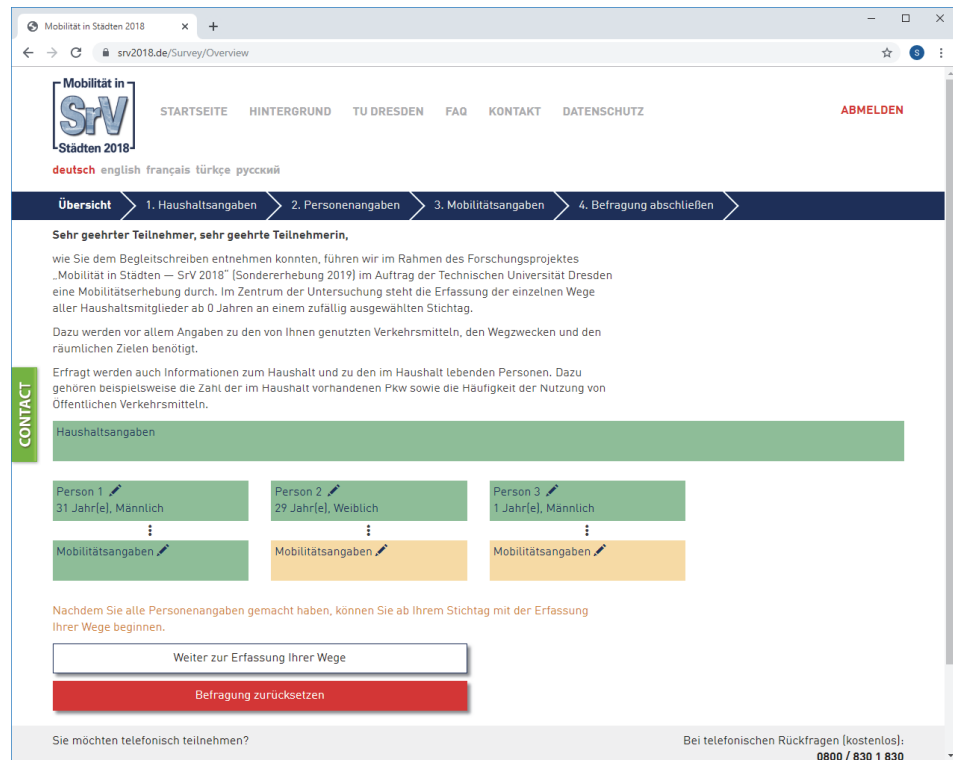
Mobilität in Städten 2018 ×  +

srv2018.de/Survey/Overview

S

Mobilität in SrV Städten 2018

STARTSEITE HINTERGRUND TU DRESDEN FAQ KONTAKT DATENSCHUTZ ABMELDEN

deutsch english français türkçe русский

Übersicht 1. Haushaltsangaben 2. Personenangaben 3. Mobilitätsangaben 4. Befragung abschließen

Sehr geehrter Teilnehmer, sehr geehrte Teilnehmerin,

wie Sie dem Begleitschreiben entnehmen konnten, führen wir im Rahmen des Forschungsprojektes „Mobilität in Städten — SrV 2018" (Sondererhebung 2019) im Auftrag der Technischen Universität Dresden eine Mobilitätserhebung durch. Im Zentrum der Untersuchung steht die Erfassung der einzelnen Wege aller Haushaltsmitglieder ab 0 Jahren an einem zufällig ausgewählten Stichtag.

Dazu werden vor allem Angaben zu den von Ihnen genutzten Verkehrsmitteln, den Wegzwecken und den räumlichen Zielen benötigt.

Erfragt werden auch Informationen zum Haushalt und zu den im Haushalt lebenden Personen. Dazu gehören beispielsweise die Zahl der im Haushalt vorhandenen Pkw sowie die Häufigkeit der Nutzung von Öffentlichen Verkehrsmitteln.

CONTACT

Haushaltsangaben

Person 1
31 Jahr(e), Männlich

Mobilitätsangaben

Person 2
29 Jahr(e), Weiblich

Mobilitätsangaben

Person 3
1 Jahr(e), Männlich

Mobilitätsangaben

Nachdem Sie alle Personenangaben gemacht haben, können Sie ab Ihrem Stichtag mit der Erfassung Ihrer Wege beginnen.

Weiter zur Erfassung Ihrer Wege

Befragung zurücksetzen

Sie möchten telefonisch teilnehmen?

Bei telefonischen Rückfragen (kostenlos):
0800 / 830 1 830